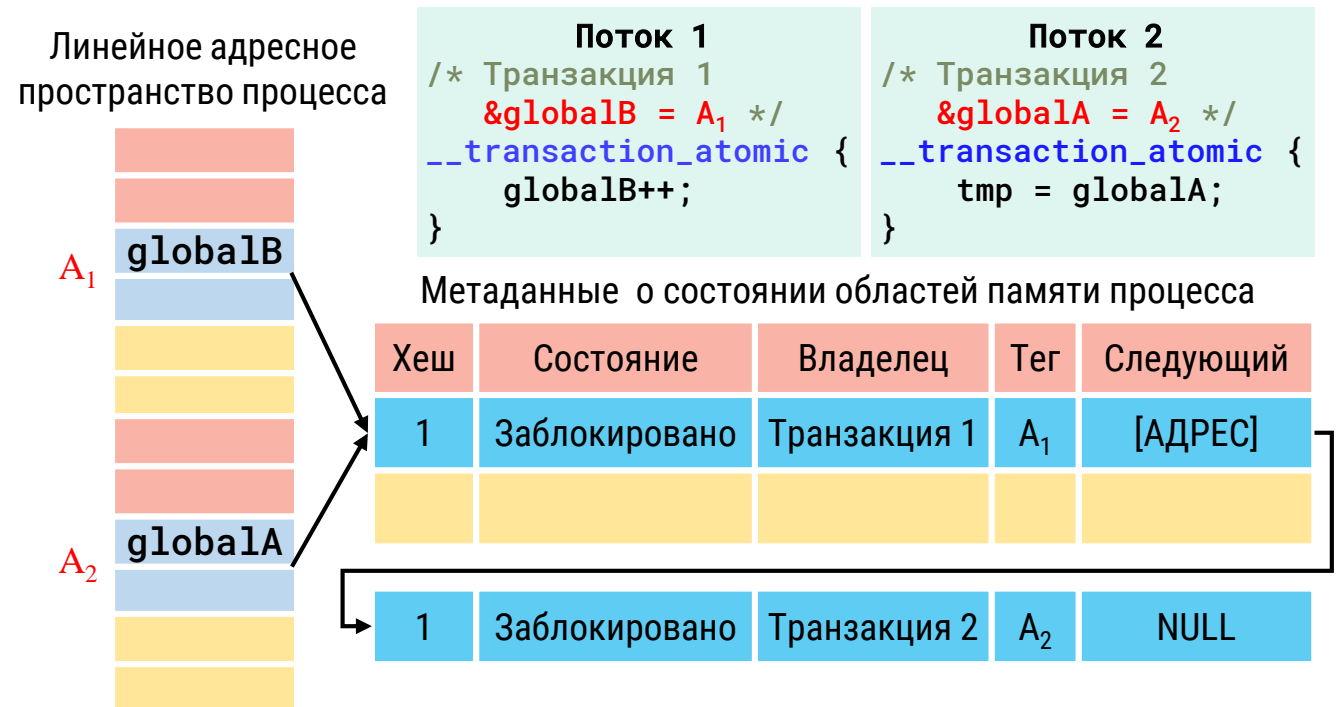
Линейное адресное пространство процесса

$A_1$ globalB

$A_2$ globalA

Поток 1
/* Транзакция 1
&globalB = $A_1$ */
__transaction_atomic {
globalB++;
}

Поток 2
/* Транзакция 2
&globalA = $A_2$ */
__transaction_atomic {
tmp = globalA;
}

Метаданные о состоянии областей памяти процесса

| Хеш | Состояние | Владелец | Тег | Следующий |
|---|---|---|---|---|
| 1 | Заблокировано | Транзакция 1 | $A_1$ | [АДРЕС] |
| | | | | |

| 1 | Заблокировано | Транзакция 2 | $A_2$ | NULL |
|---|---|---|---|---|